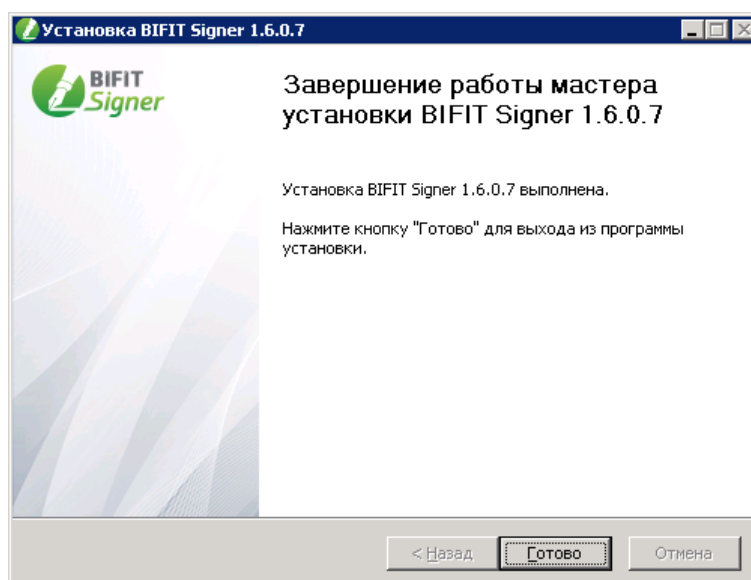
Установка BIFIT Signer 1.6.0.7

BIFIT Signer

Завершение работы мастера установки BIFIT Signer 1.6.0.7

Установка BIFIT Signer 1.6.0.7 выполнена.

Нажмите кнопку "Готово" для выхода из программы установки.

< Назад   Готово   Отмена